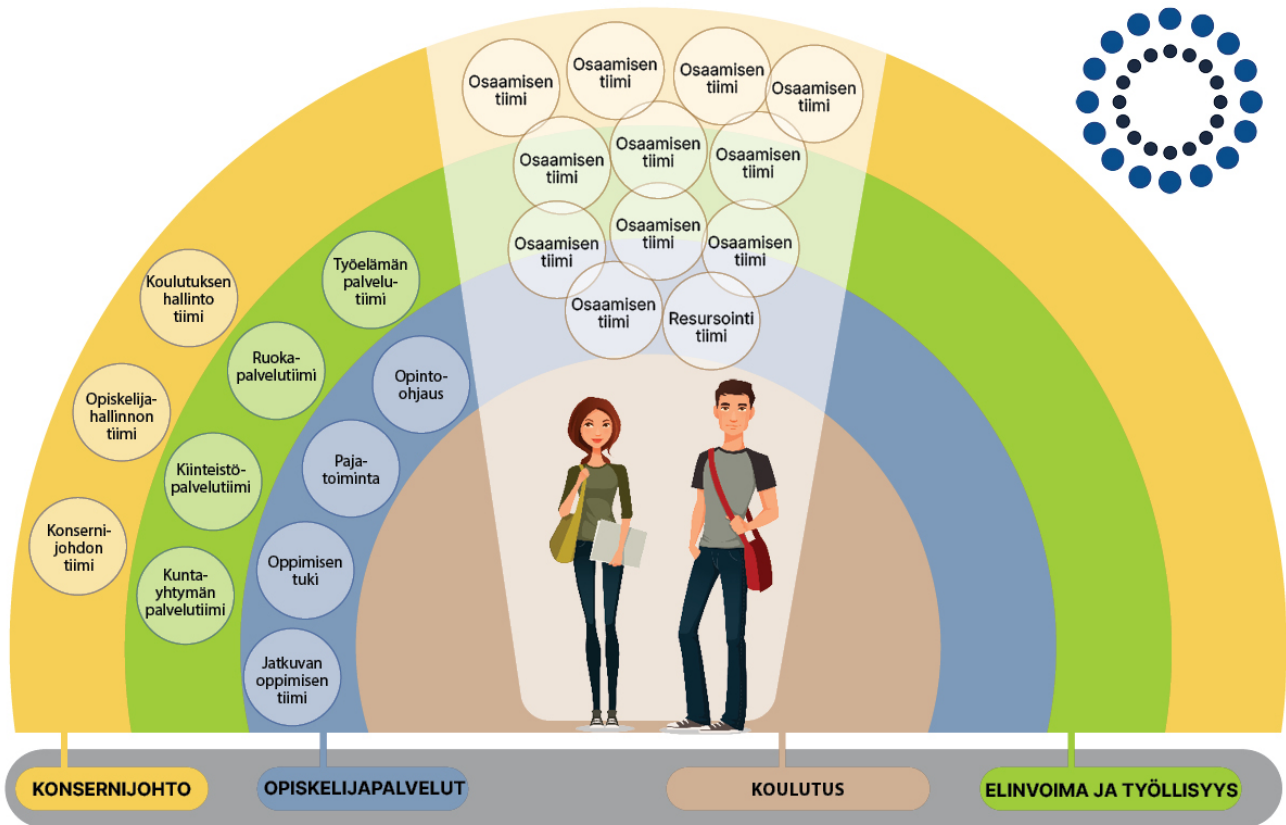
Osaamisen tiimi

Osaamisen tiimi

Osaamisen tiimi

Osaamisen tiimi

Osaamisen tiimi

Osaamisen tiimi

Osaamisen tiimi

Osaamisen tiimi

Osaamisen tiimi

Osaamisen tiimi

Osaamisen tiimi

Resursointi tiimi

Koulutuksen hallinto tiimi

Opiskelijahallinnon tiimi

Konsernijohdon tiimi

Työelämän palvelutiimi

Ruokapalvelutiimi

Kiinteistöpalvelutiimi

Kuntayhtymän palvelutiimi

Opintoohjaus

Pajatoiminta

Oppimisen tuki

Jatkuvan oppimisen tiimi

KONSERNIJOHTO

OPISKELIJAPALVELUT

KOULUTUS

ELINVOIMA JA TYÖLLISYYS